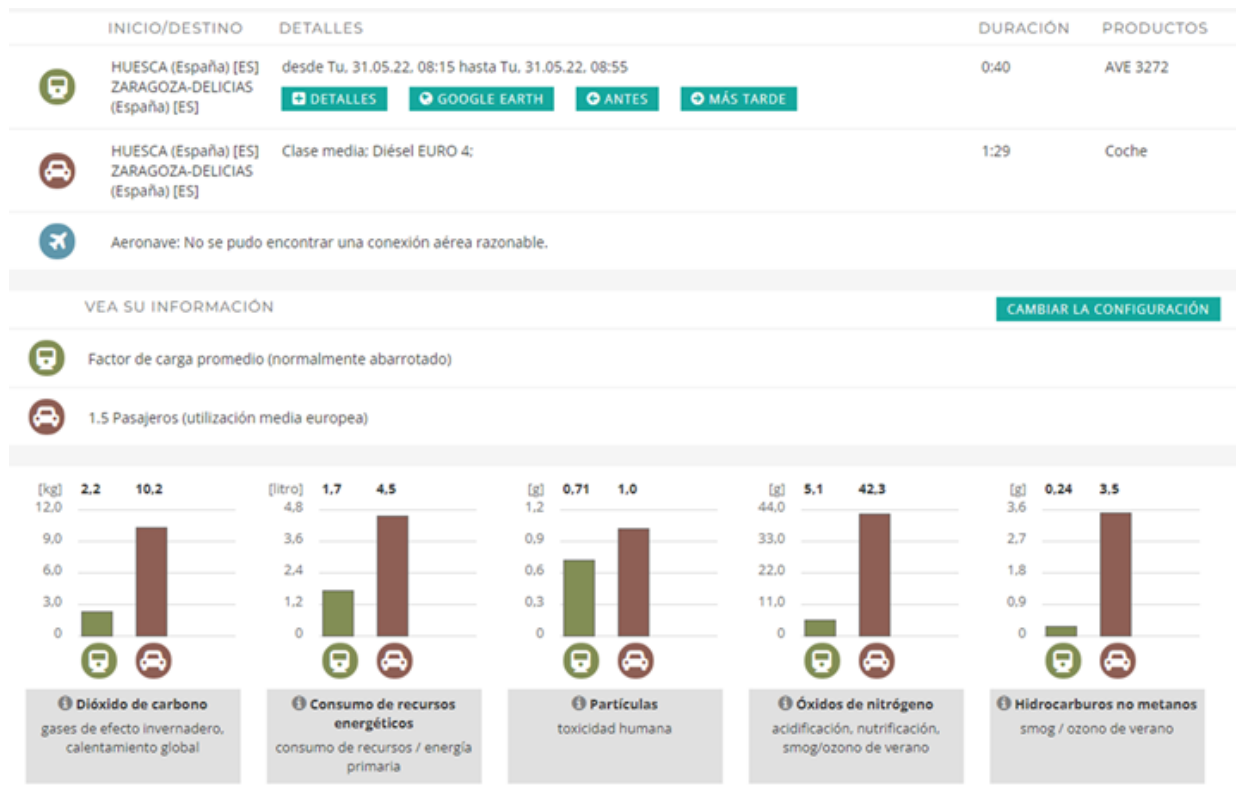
| | INICIO/DESTINO | DETALLES | DURACIÓN | PRODUCTOS |
|---|---|---|---|---|
| | HUESCA (España) [ES] ZARAGOZA-DELICIAS (España) [ES] | desde Tu, 31.05.22, 08:15 hasta Tu, 31.05.22, 08:55 DETALLES GOOGLE EARTH ANTES MÁS TARDE | 0:40 | AVE 3272 |
| | HUESCA (España) [ES] ZARAGOZA-DELICIAS (España) [ES] | Clase media; Diésel EURO 4; | 1:29 | Coche |

Aeronave: No se pudo encontrar una conexión aérea razonable.

VEA SU INFORMACIÓN

CAMBIAR LA CONFIGURACIÓN

Factor de carga promedio (normalmente abarrotado)

1.5 Pasajeros (utilización media europea)

[kg] 2,2 10,2
12,0
9,0
6,0
3,0
0

Dióxido de carbono
gases de efecto invernadero, calentamiento global

[litro] 1,7 4,5
4,8
3,6
2,4
1,2
0

Consumo de recursos energéticos
consumo de recursos / energía primaria

[g] 0,71 1,0
1,2
0,9
0,6
0,3
0

Partículas
toxicidad humana

[g] 5,1 42,3
44,0
33,0
22,0
11,0
0

Óxidos de nitrógeno
acidificación, nutrificación, smog/ozono de verano

[g] 0,24 3,5
3,6
2,7
1,8
0,9
0

Hidrocarburos no metanos
smog / ozono de verano